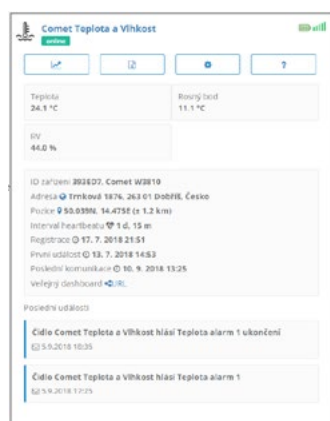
Comet Teplota a Vlhkost
online

?

Teplota
24.1 °C

Rosný bod
11.1 °C

RV
44.0 %

ID zařízení 3936D7, Comet W3810
Adresa Trnková 1876, 263 01 Dobříš, Česko
Pozice 50.039N, 14.475E (± 1.2 km)
Interval heartbeatu 1 d, 15 m
Registrace 17. 7. 2018 21:51
První událost 13. 7. 2018 14:53
Poslední komunikace 10. 9. 2018 13:25
Veřejný dashboard URL

Poslední události

Čidlo Comet Teplota a Vlhkost hlásí Teplota alarm 1 ukončení
5.9.2018 10:35

Čidlo Comet Teplota a Vlhkost hlásí Teplota alarm 1
5.9.2018 17:25